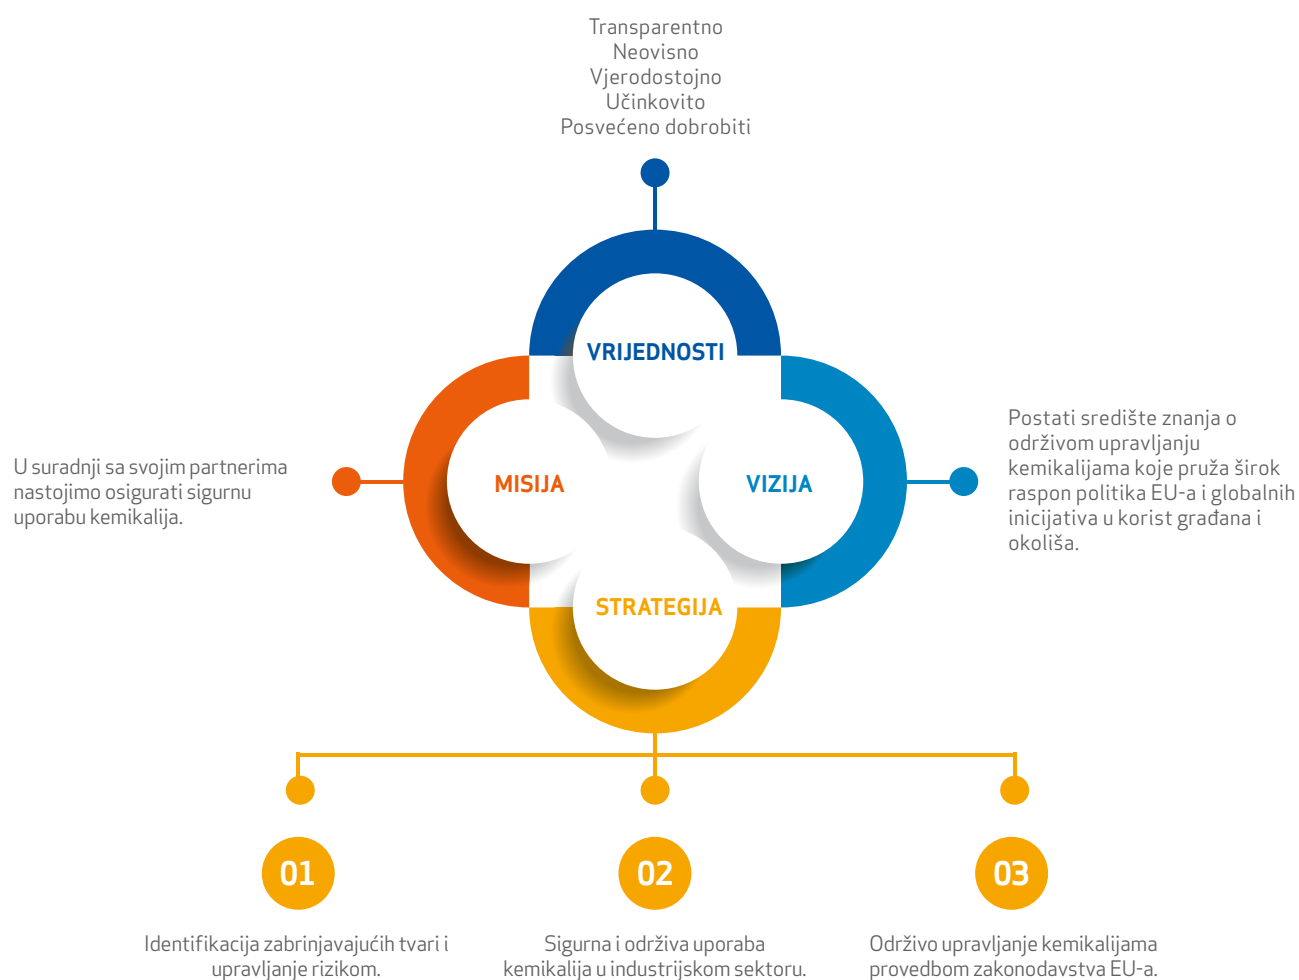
Transparentno
Neovisno
Vjerodostojno
Učinkovito
Posvećeno dobrobiti

VRIJEDNOSTI

U suradnji sa svojim partnerima nastojimo osigurati sigurnu uporabu kemikalija.

MISIJA

VIZIJA

Postati središte znanja o održivom upravljanju kemikalijama koje pruža širok raspon politika EU-a i globalnih inicijativa u korist građana i okoliša.

STRATEGIJA

01

Identifikacija zabrinjavajućih tvari i upravljanje rizikom.

02

Sigurna i održiva uporaba kemikalija u industrijskom sektoru.

03

Održivo upravljanje kemikalijama provedbom zakonodavstva EU-a.